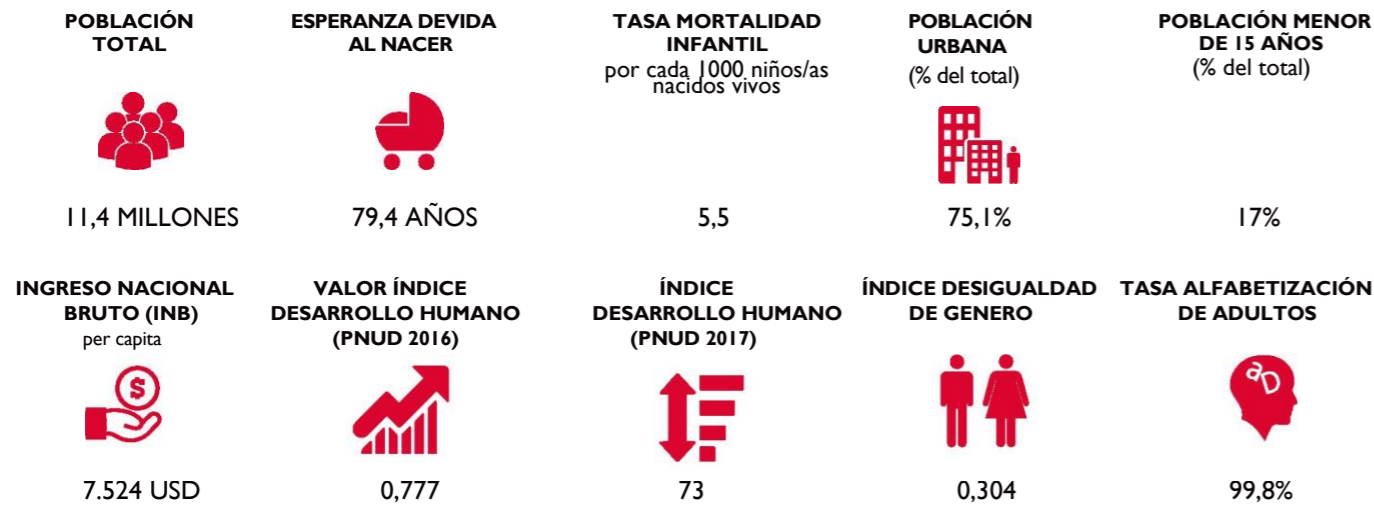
POBLACIÓN TOTAL

11,4 MILLONES

ESPERANZA DEVIDA AL NACER

79,4 AÑOS

TASA MORTALIDAD INFANTIL
por cada 1000 niños/as nacidos vivos

5,5

POBLACIÓN URBANA
(% del total)

75,1%

POBLACIÓN MENOR DE 15 AÑOS
(% del total)

17%

INGRESO NACIONAL BRUTO (INB)
per capita

$

7.524 USD

VALOR ÍNDICE DESARROLLO HUMANO (PNUD 2016)

0,777

ÍNDICE DESARROLLO HUMANO (PNUD 2017)

73

ÍNDICE DESIGUALDAD DE GENERO

0,304

TASA ALFABETIZACIÓN DE ADULTOS

aD

99,8%